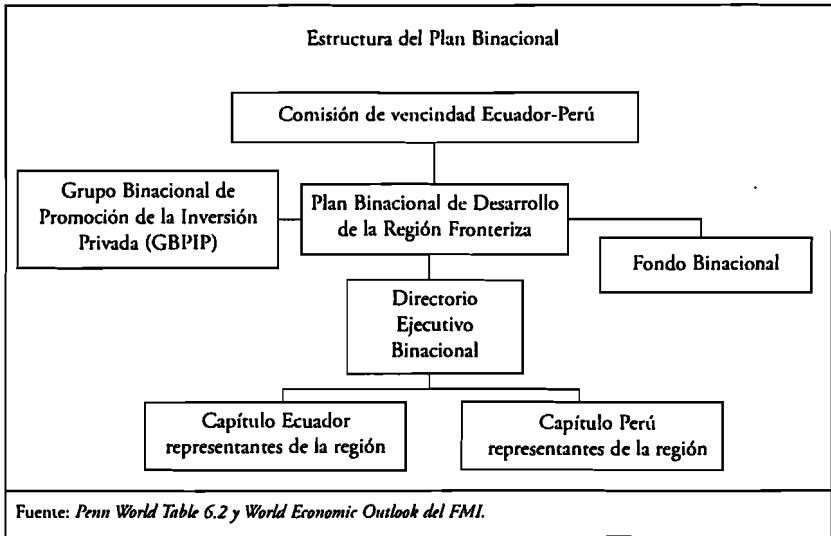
Estructura del Plan Binacional

Comisión de vencindad Ecuador-Perú

Grupo Binacional de Promoción de la Inversión Privada (GBPIP)

Plan Binacional de Desarrollo de la Región Fronteriza

Fondo Binacional

Directorio Ejecutivo Binacional

Capítulo Ecuador representantes de la región

Capítulo Perú representantes de la región

Fuente: *Penn World Table 6.2 y World Economic Outlook del FMI.*